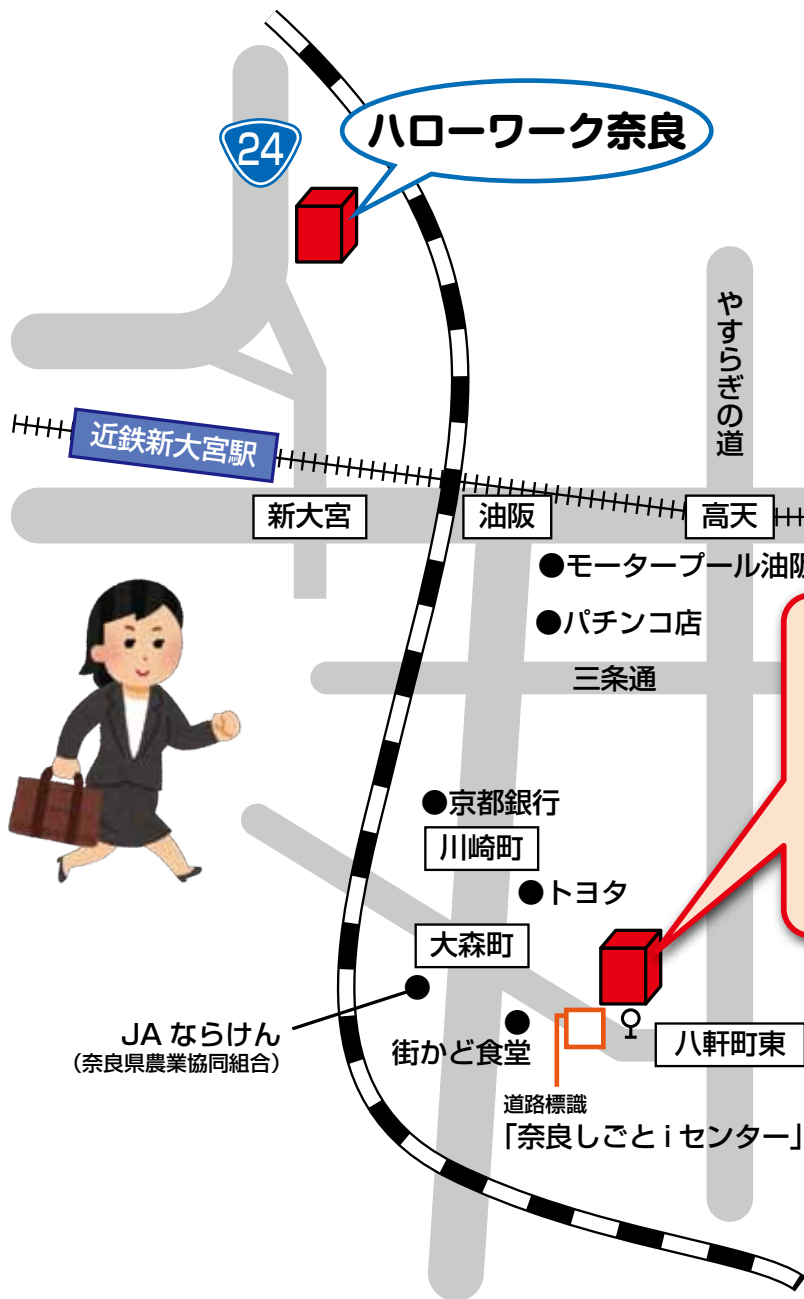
ハローワーク奈良

24

やすらぎの道

近鉄新大宮駅

新大宮

油阪

高天

●モータープール油阪

●パチンコ店

三条通

●京都銀行

川崎町

●トヨタ

大森町

JA ならけん
（奈良県農業協同組合）

街かど食堂

八軒町東

道路標識
「奈良しごと i センター」